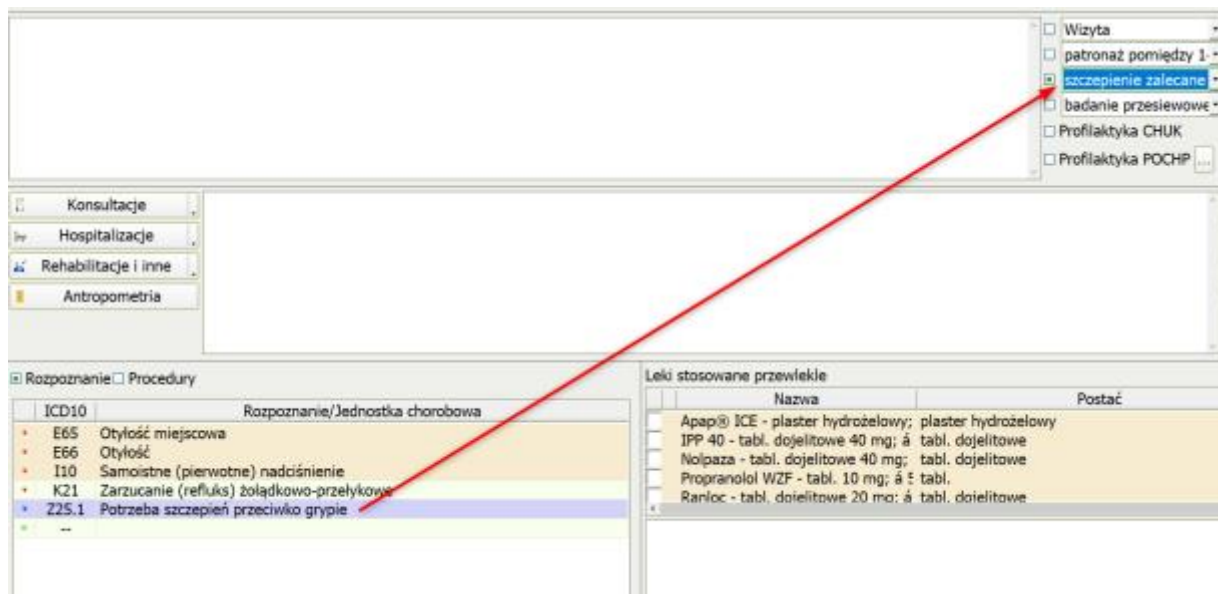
Wizyta
patronaż pomiędzy 1-
szczepienie zalecane
badanie przesiewowe
Profilaktyka CHUK
Profilaktyka POCHP ...

Konsultacje
Hospitalizacje
Rehabilitacje i inne
Antropometria

Rozpoznanie Procedury

| ICD10 | Rozpoznanie/Jednostka chorobowa |
|---|---|
| E65 | Otyłość miejscowa |
| E66 | Otyłość |
| I10 | Samoistne (pierwotne) nadciśnienie |
| K21 | Zarzucanie (refluks) żołądkowo-przełykowe |
| Z25.1 | Potrzeba szczepień przeciwko grypie |
| -- | |

Leki stosowane przewlekle

| Nazwa | Postać |
|---|---|
| Apap® ICE - plaster hydrożelowy; | plaster hydrożelowy |
| IPP 40 - tabl. dojelitowe 40 mg; á | tabl. dojelitowe |
| Nolpaza - tabl. dojelitowe 40 mg; | tabl. dojelitowe |
| Propranolol WZF - tabl. 10 mg; á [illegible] | tabl. |
| Ranloc - tabl. dojelitowe 20 mg; á | tabl. dojelitowe |